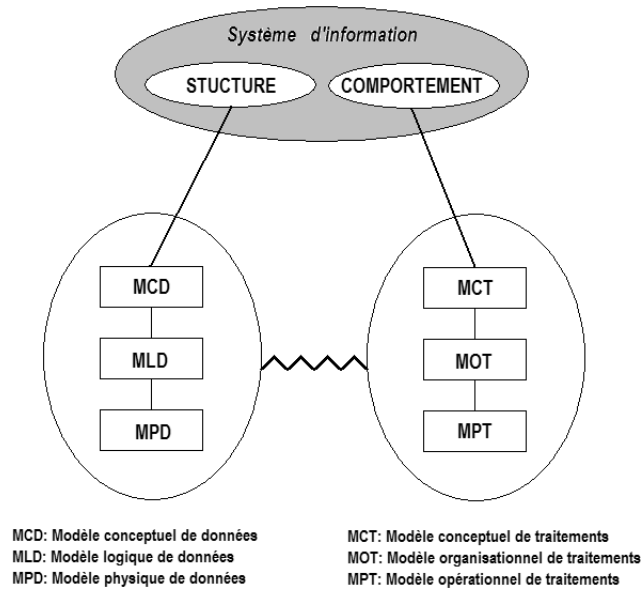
Système d'information

STUCTURE

COMPORTEMENT

MCD

MLD

MPD

MCT

MOT

MPT

MCD: Modèle conceptuel de données
MLD: Modèle logique de données
MPD: Modèle physique de données

MCT: Modèle conceptuel de traitements
MOT: Modèle organisationnel de traitements
MPT: Modèle opérationnel de traitements